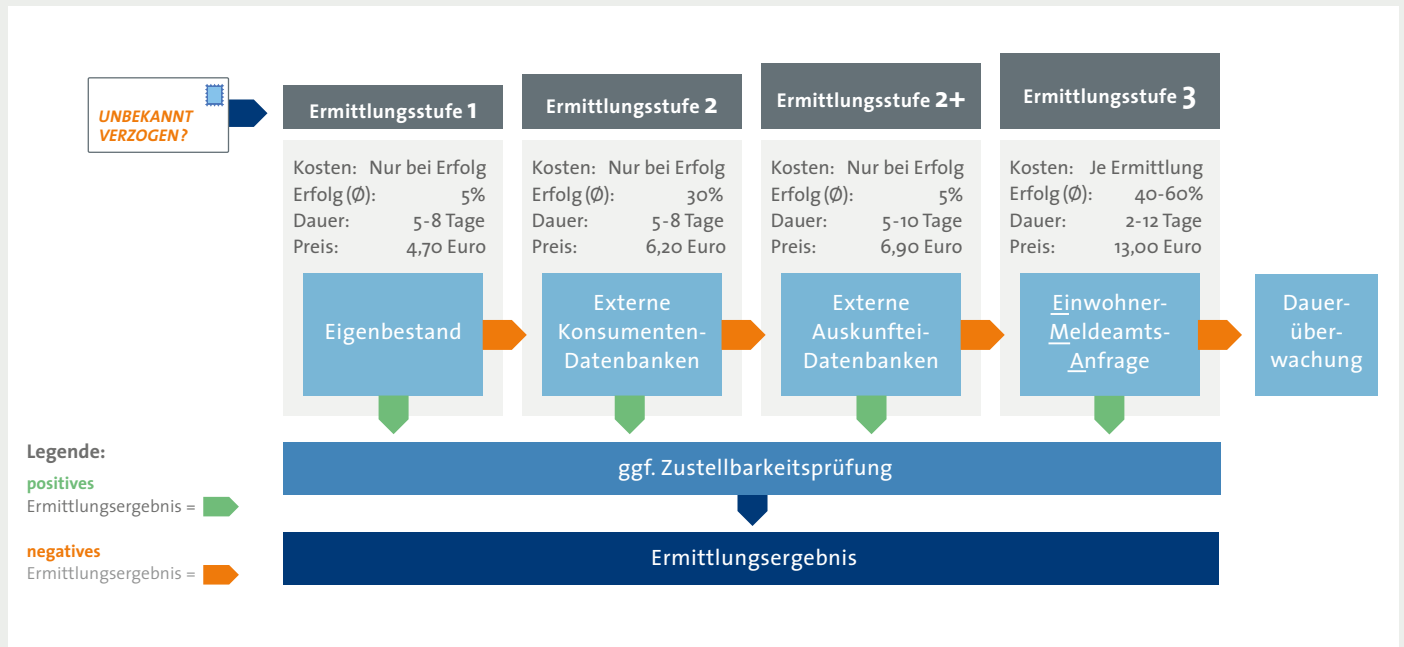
UNBEKANNT VERZOGEN?

Ermittlungsstufe 1

Kosten: Nur bei Erfolg
Erfolg (Ø): 5%
Dauer: 5-8 Tage
Preis: 4,70 Euro

Eigenbestand

Ermittlungsstufe 2

Kosten: Nur bei Erfolg
Erfolg (Ø): 30%
Dauer: 5-8 Tage
Preis: 6,20 Euro

Externe Konsumenten-Datenbanken

Ermittlungsstufe 2+

Kosten: Nur bei Erfolg
Erfolg (Ø): 5%
Dauer: 5-10 Tage
Preis: 6,90 Euro

Externe Auskunftei-Datenbanken

Ermittlungsstufe 3

Kosten: Je Ermittlung
Erfolg (Ø): 40-60%
Dauer: 2-12 Tage
Preis: 13,00 Euro

Einwohner-Meldeamts-Anfrage

Dauer-über-wachung

Legende:
positives
Ermittlungsergebnis =
negatives
Ermittlungsergebnis =

ggf. Zustellbarkeitsprüfung

Ermittlungsergebnis